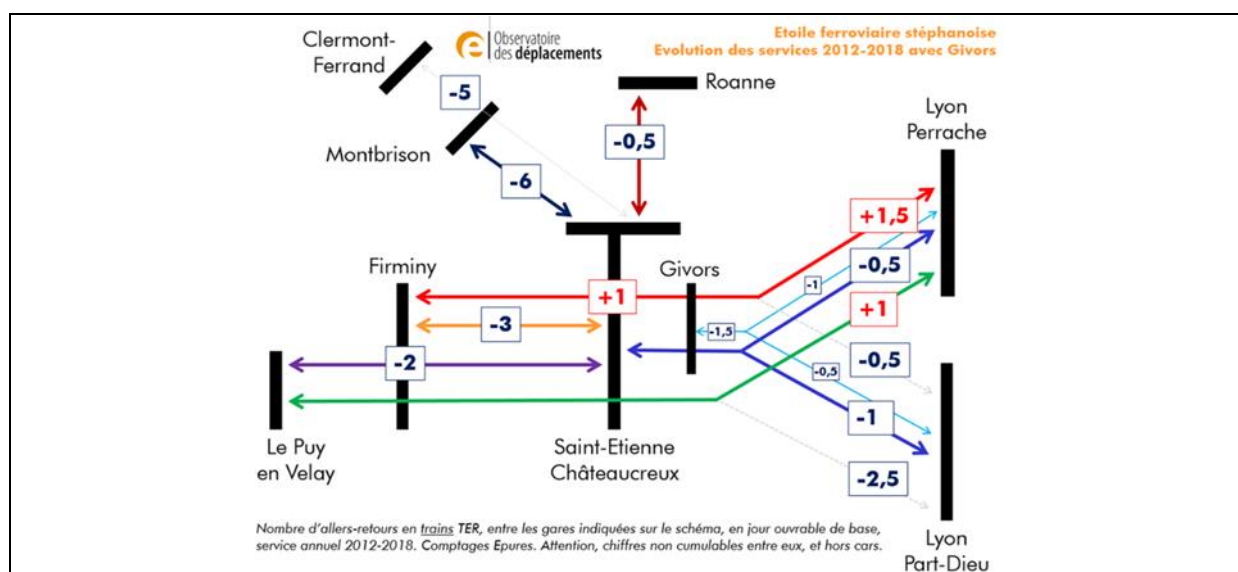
Observatoire des déplacements

Etoile ferroviaire stéphanoise
Evolution des services 2012-2018 avec Givors

Clermont-Ferrand

-5

Roanne

-0,5

Montbrison

-6

Lyon Perrache

+1,5

-0,5

-1

Firminy

Givors

+1

+1

-3

-1,5

-0,5

-2

-0,5

-1

Le Puy en Velay

Saint-Etienne Châteaucreux

-2,5

Nombre d'allers-retours en trains TER, entre les gares indiquées sur le schéma, en jour ouvrable de base, service annuel 2012-2018. Comptages Epures. Attention, chiffres non cumulables entre eux, et hors cars.

Lyon Part-Dieu